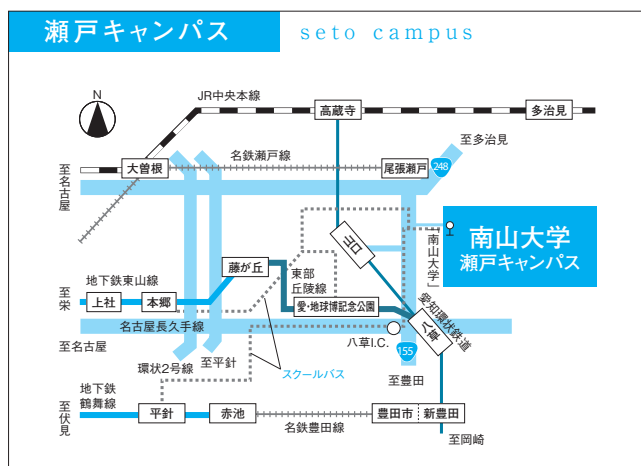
瀬戸キャンパス seto campus

N

JR中央本線
高蔵寺
多治見
至多治見
名鉄瀬戸線
大曽根
尾張瀬戸
248
至名古屋
南山大学 瀬戸キャンパス
「南山大学」
山口
藤が丘
東部丘陵線
地下鉄東山線
至栄
上社
本郷
愛・地球博記念公園
愛知環状鉄道
八草
名古屋長久手線
八草I.C.
155
至名古屋
環状2号線
至平針
スクールバス
至豊田
地下鉄鶴舞線
至伏見
平針
赤池
豊田市
新豊田
名鉄豊田線
至岡崎